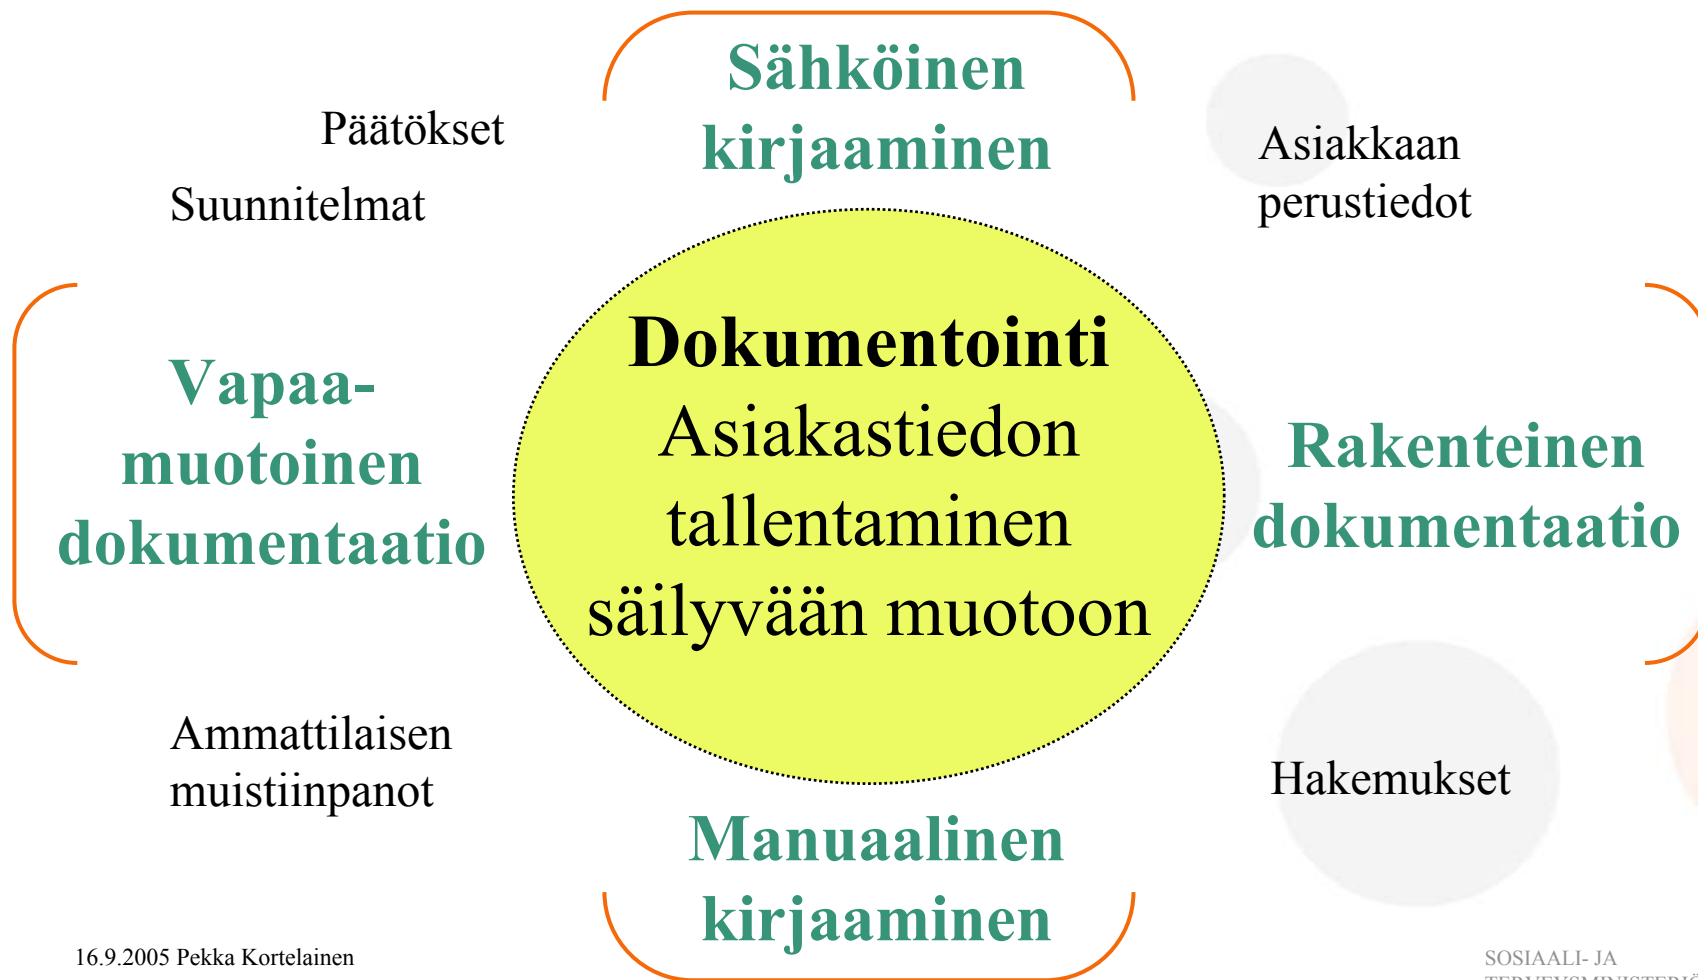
Sähköinen kirjaaminen

Päätökset

Suunnitelmat

Asiakkaan perustiedot

Vapaamuotoinen dokumentaatio

Dokumentointi
Asiakastiedon tallentaminen säilyvään muotoon

Rakenteinen dokumentaatio

Ammattilaisen muistiinpanot

Hakemukset

Manuaalinen kirjaaminen

16.9.2005 Pekka Kortelainen

SOSIAALI- JA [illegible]